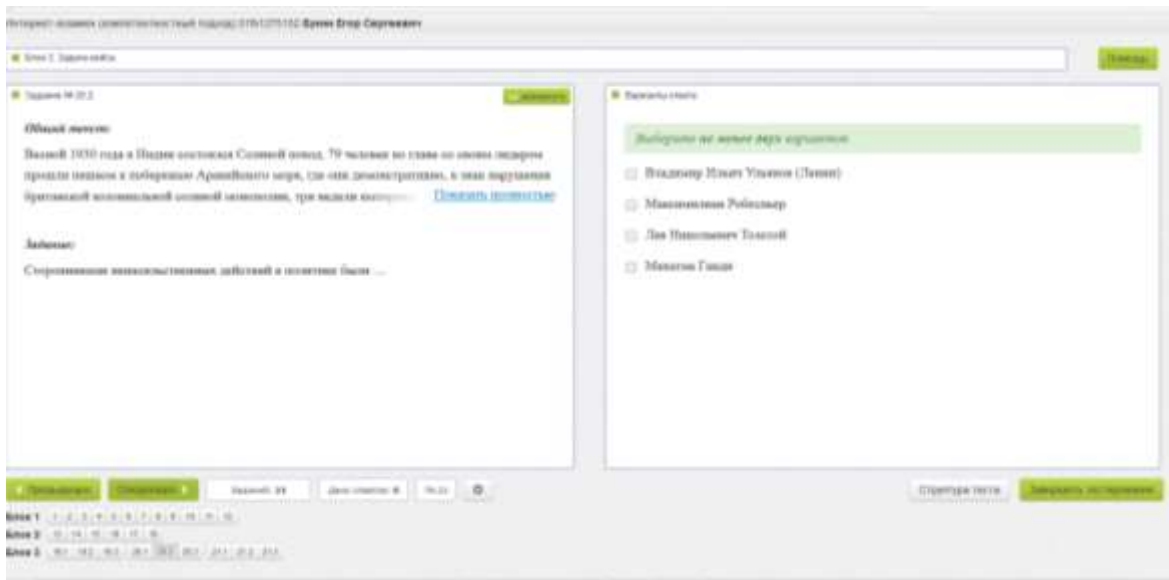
Интернет-экзамен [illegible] Букин Егор Сергеевич

Блок 3. Задачи-кейсы

Помощь

Задание № 20.2

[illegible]

Общий текст:

Весной 1930 года в Индии состоялся Соляной поход. 79 человек во главе со своим лидером прошли пешком к побережью Аравийского моря, где они демонстративно, в знак нарушения британской колониальной соляной монополии, три недели выпари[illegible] Показать полностью

Задание:

Сторонниками ненасильственных действий в политике были ...

Варианты ответа

Выберите не менее двух вариантов

Владимир Ильич Ульянов (Ленин)

Максимилиан Робеспьер

Лев Николаевич Толстой

Махатма Ганди

Предыдущее

Следующее

Заданий: 39

Дано ответов: 8

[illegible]

Структура теста

Завершить тестирование

Блок 1 1 2 3 4 5 6 7 8 9 10 11 12

Блок 2 13 14 15 16 17 18

Блок 3 19.1 19.2 19.3 20.1 20.2 20.3 21.1 21.2 21.3